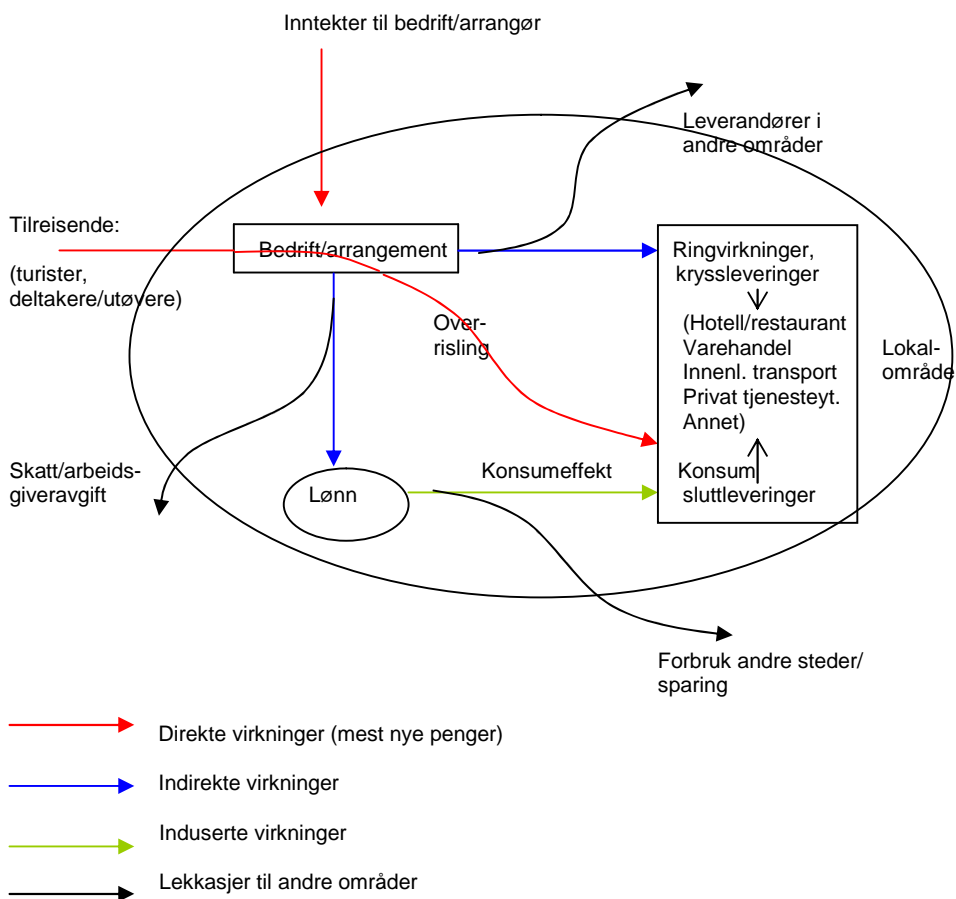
Inntekter til bedrift/arrangør

Leverandører i andre områder

Tilreisende:

(turister, deltakere/utøvere)

Bedrift/arrangement

Ringvirkninger, kryssleveringer

(Hotell/restaurant
Varehandel
Innenl. transport
Privat tjenesteyt.
Annet)

Konsum sluttleveringer

Overrisling

Lokalområde

Skatt/arbeidsgiveravgift

Lønn

Konsumeffekt

Forbruk andre steder/ sparing

Direkte virkninger (mest nye penger)

Indirekte virkninger

Induserte virkninger

Lekkasjer til andre områder